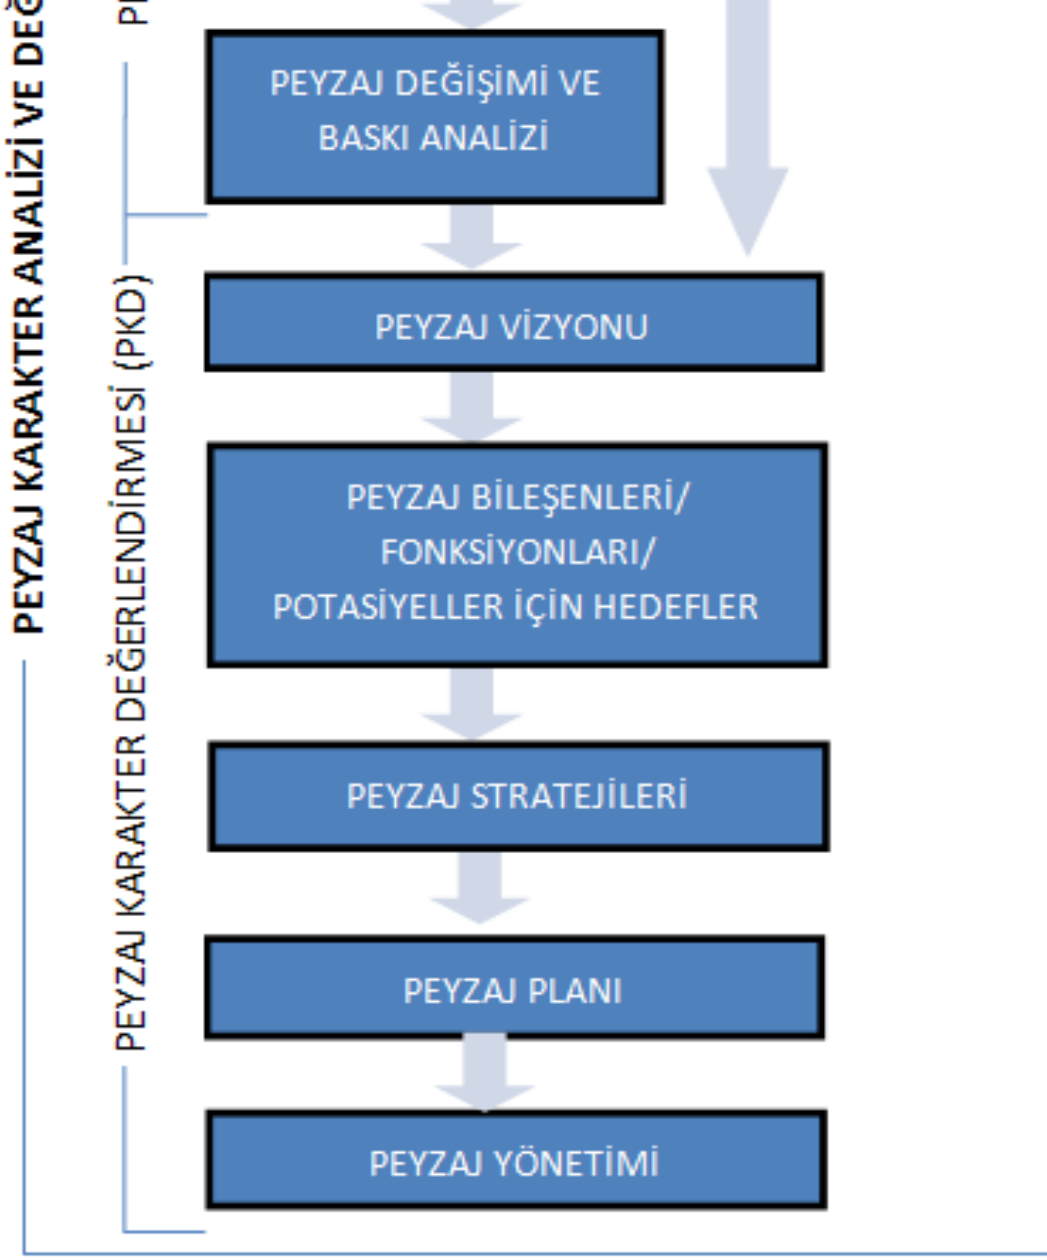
PEYZAJ KARAKTER ANALİZİ VE DEĞ

P

PEYZAJ DEĞİŞİMİ VE BASKI ANALİZİ

PEYZAJ KARAKTER DEĞERLENDİRMESİ (PKD)

PEYZAJ VİZYONU

PEYZAJ BİLEŞENLERİ/ FONKSİYONLARI/ POTASİYELLER İÇİN HEDEFLER

PEYZAJ STRATEJİLERİ

PEYZAJ PLANI

PEYZAJ YÖNETİMİ